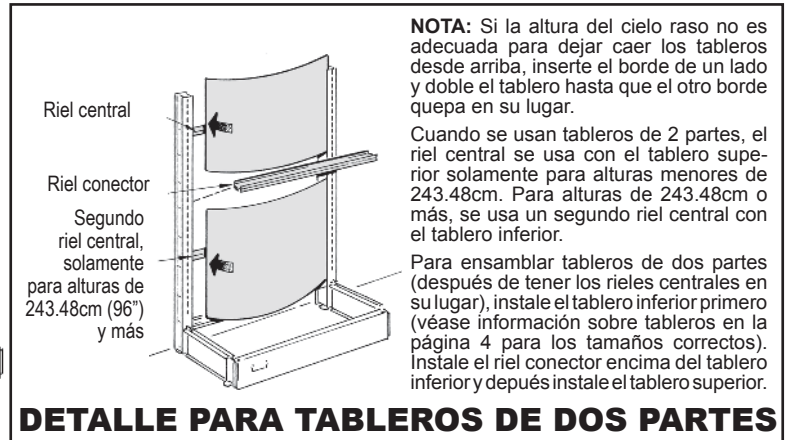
Riel central

Riel conector

Segundo riel central, solamente para alturas de 243.48cm (96") y más

**NOTA:** Si la altura del cielo raso no es adecuada para dejar caer los tableros desde arriba, inserte el borde de un lado y doble el tablero hasta que el otro borde quepa en su lugar.

Cuando se usan tableros de 2 partes, el riel central se usa con el tablero superior solamente para alturas menores de 243.48cm. Para alturas de 243.48cm o más, se usa un segundo riel central con el tablero inferior.

Para ensamblar tableros de dos partes (después de tener los rieles centrales en su lugar), instale el tablero inferior primero (véase información sobre tableros en la página 4 para los tamaños correctos). Instale el riel conector encima del tablero inferior y depués instale el tablero superior.

DETALLE PARA TABLEROS DE DOS PARTES